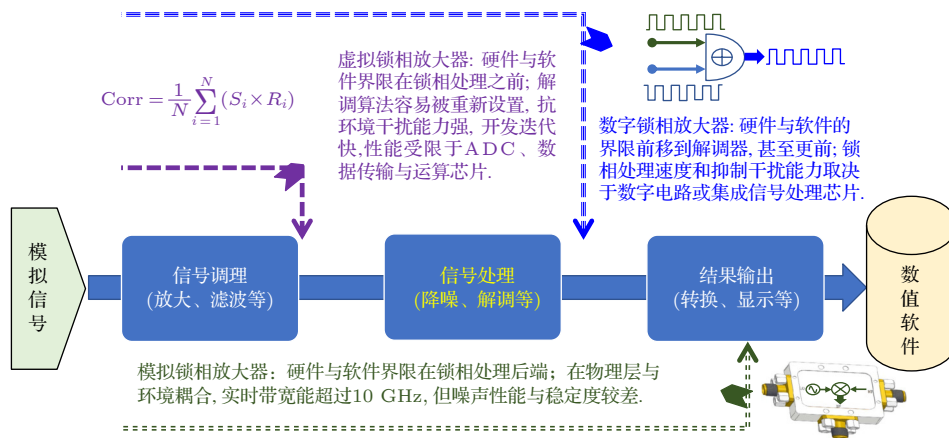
Corr = $\frac{1}{N}\sum_{i=1}^{N}(S_i \times R_i)$

虚拟锁相放大器: 硬件与软件界限在锁相处理之前; 解调算法容易被重新设置, 抗环境干扰能力强, 开发迭代快,性能受限于ADC、数据传输与运算芯片.

数字锁相放大器: 硬件与软件的界限前移到解调器, 甚至更前; 锁相处理速度和抑制干扰能力取决于数字电路或集成信号处理芯片.

模拟信号

信号调理
(放大、滤波等)

信号处理
(降噪、解调等)

结果输出
(转换、显示等)

数值软件

模拟锁相放大器：硬件与软件界限在锁相处理后端；在物理层与环境耦合, 实时带宽能超过10 GHz, 但噪声性能与稳定度较差.